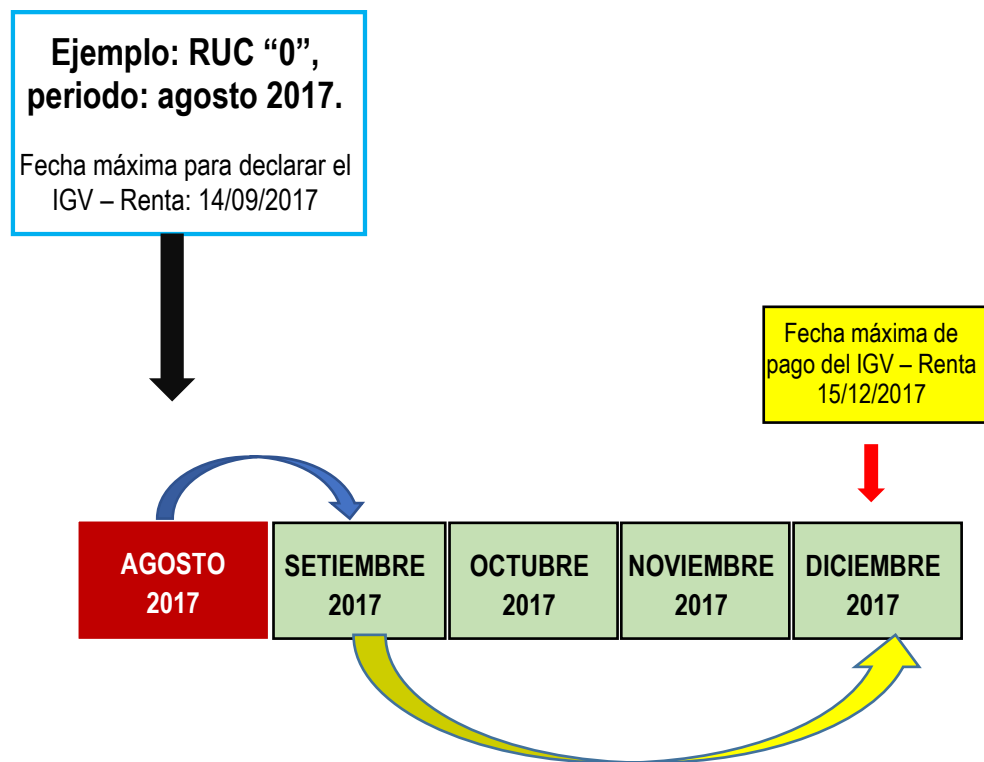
Ejemplo: RUC “0”, periodo: agosto 2017.

Fecha máxima para declarar el IGV – Renta: 14/09/2017

Fecha máxima de pago del IGV – Renta 15/12/2017

AGOSTO 2017

SETIEMBRE 2017

OCTUBRE 2017

NOVIEMBRE 2017

DICIEMBRE 2017